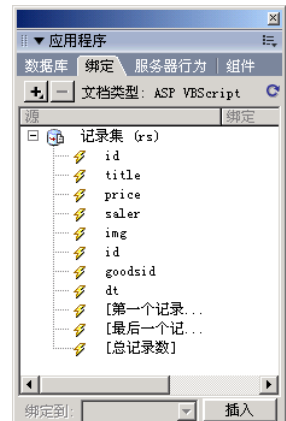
▼应用程序

数据库 | 绑定 | 服务器行为 | 组件

+ − 文档类型: ASP VBScript

源 | 绑定

⊟ 记录集 (rs)

id

title

price

saler

img

id

goodsid

dt

[第一个记录...

[最后一个记...

[总记录数]

绑定到: 插入